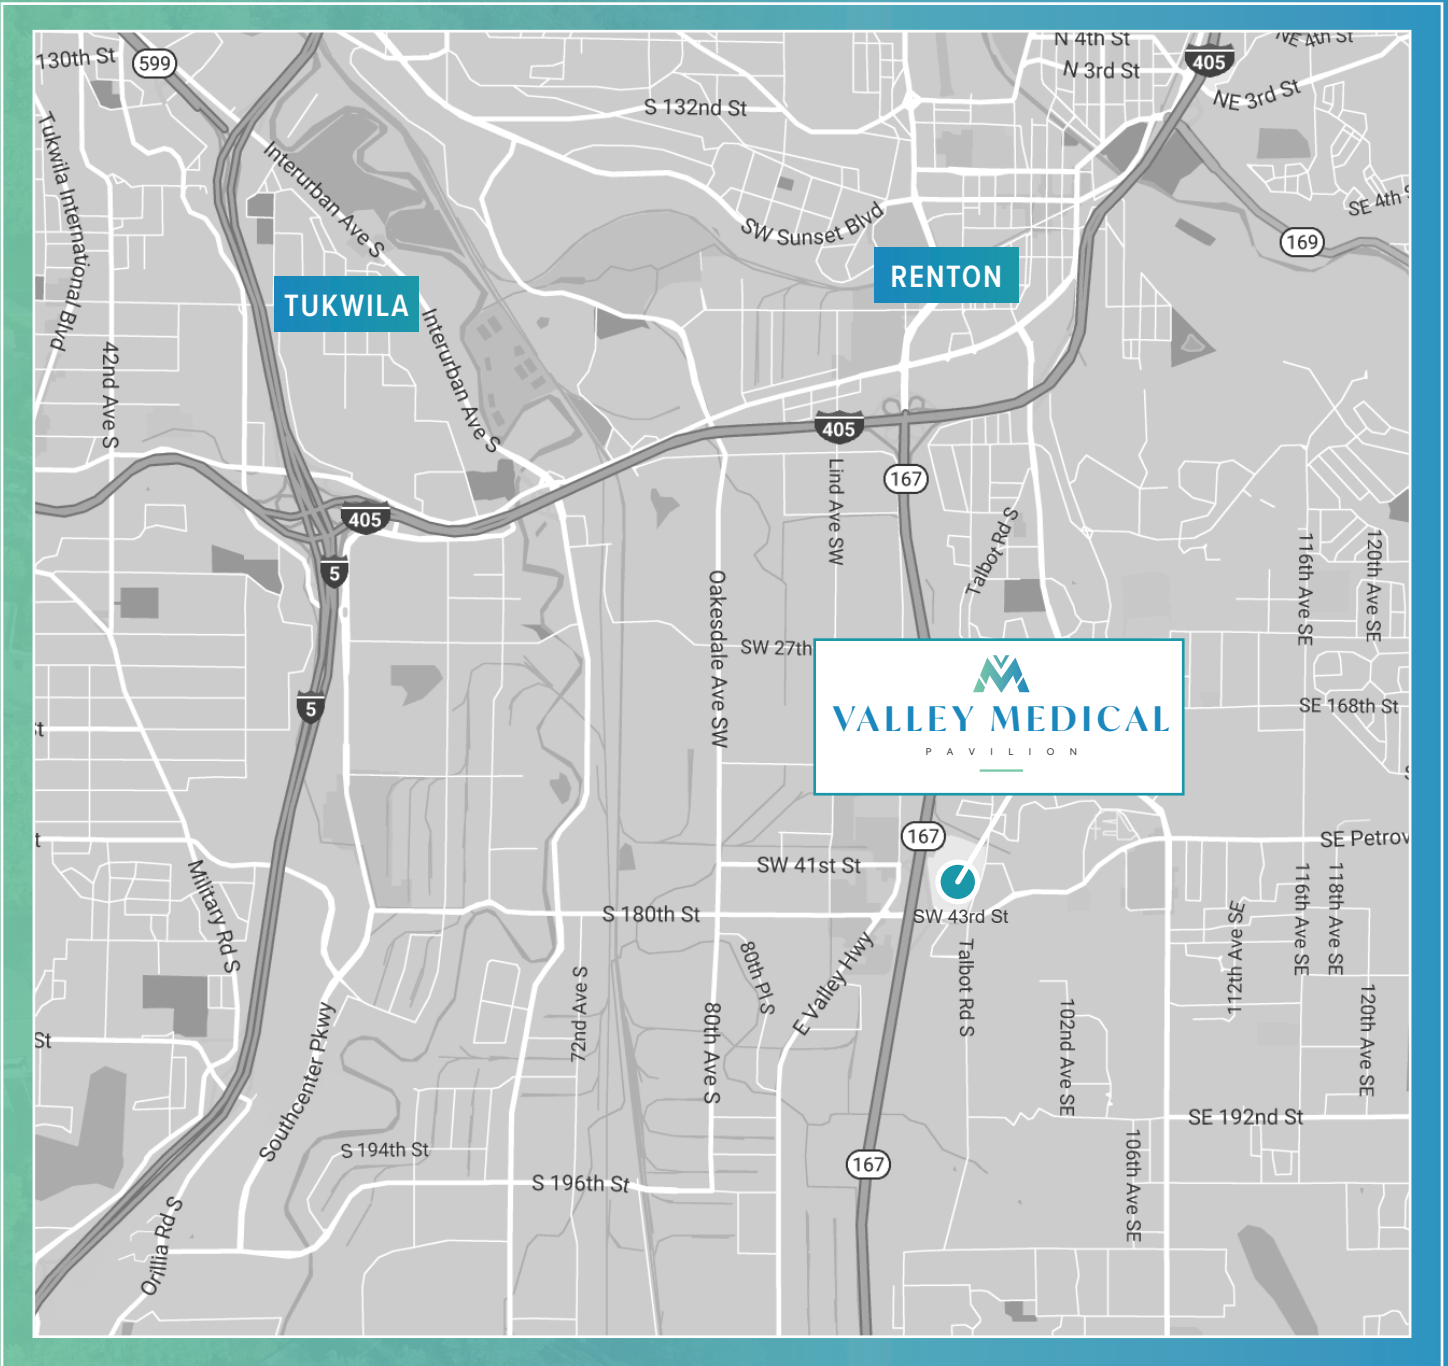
130th St
599
Tukwila International Blvd
42nd Ave S
Interurban Ave S
TUKWILA
Interurban Ave S
S 132nd St
N 4th St
N 3rd St
405
NE 4th St
NE 3rd St
SW Sunset Blvd
RENTON
SE 4th St
169
405
167
Lind Ave SW
Talbot Rd S
405
5
5
Oakesdale Ave SW
SW 27th
VALLEY MEDICAL
PAVILION
116th Ave SE
120th Ave SE
SE 168th St
SE Petrov
167
SW 41st St
S 180th St
SW 43rd St
Military Rd S
Southcenter Pkwy
72nd Ave S
80th Pl S
80th Ave S
E Valley Hwy
Talbot Rd S
102nd Ave SE
112th Ave SE
116th Ave SE
118th Ave SE
120th Ave SE
SE 192nd St
106th Ave SE
167
S 194th St
S 196th St
Orillia Rd S
St